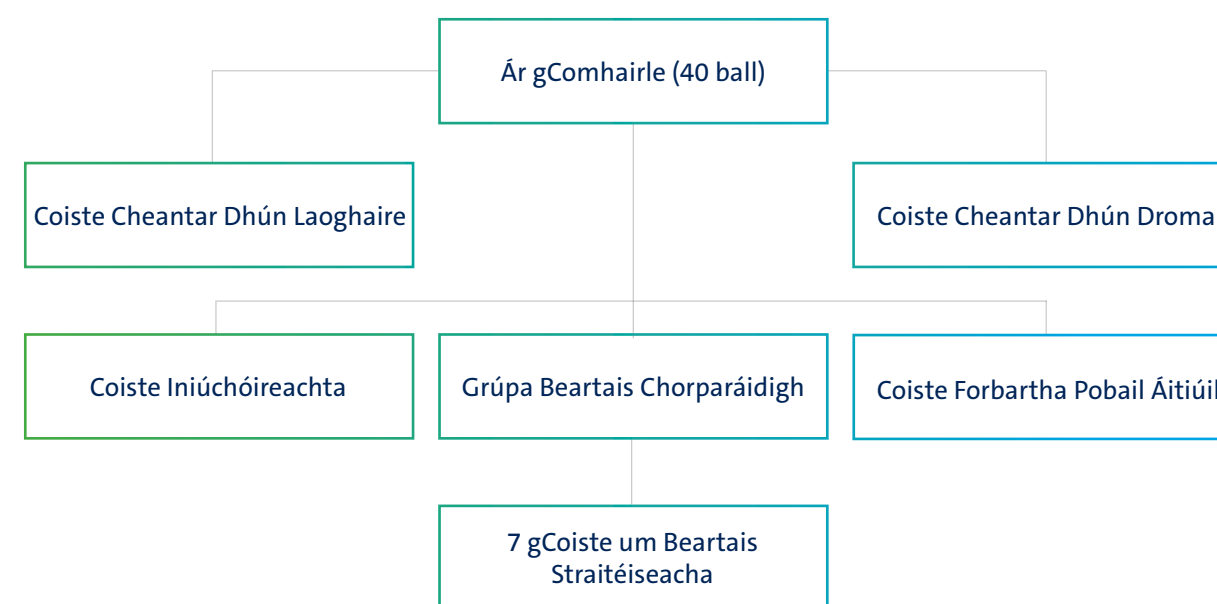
Ár gComhairle (40 ball)

Coiste Cheantar Dhún Laoghaire

Coiste Cheantar Dhún Droma

Coiste Iniúchóireachta

Grúpa Beartais Chorparáidigh

Coiste Forbartha Pobail Áitiúil

7 gCoiste um Beartais Straitéiseacha